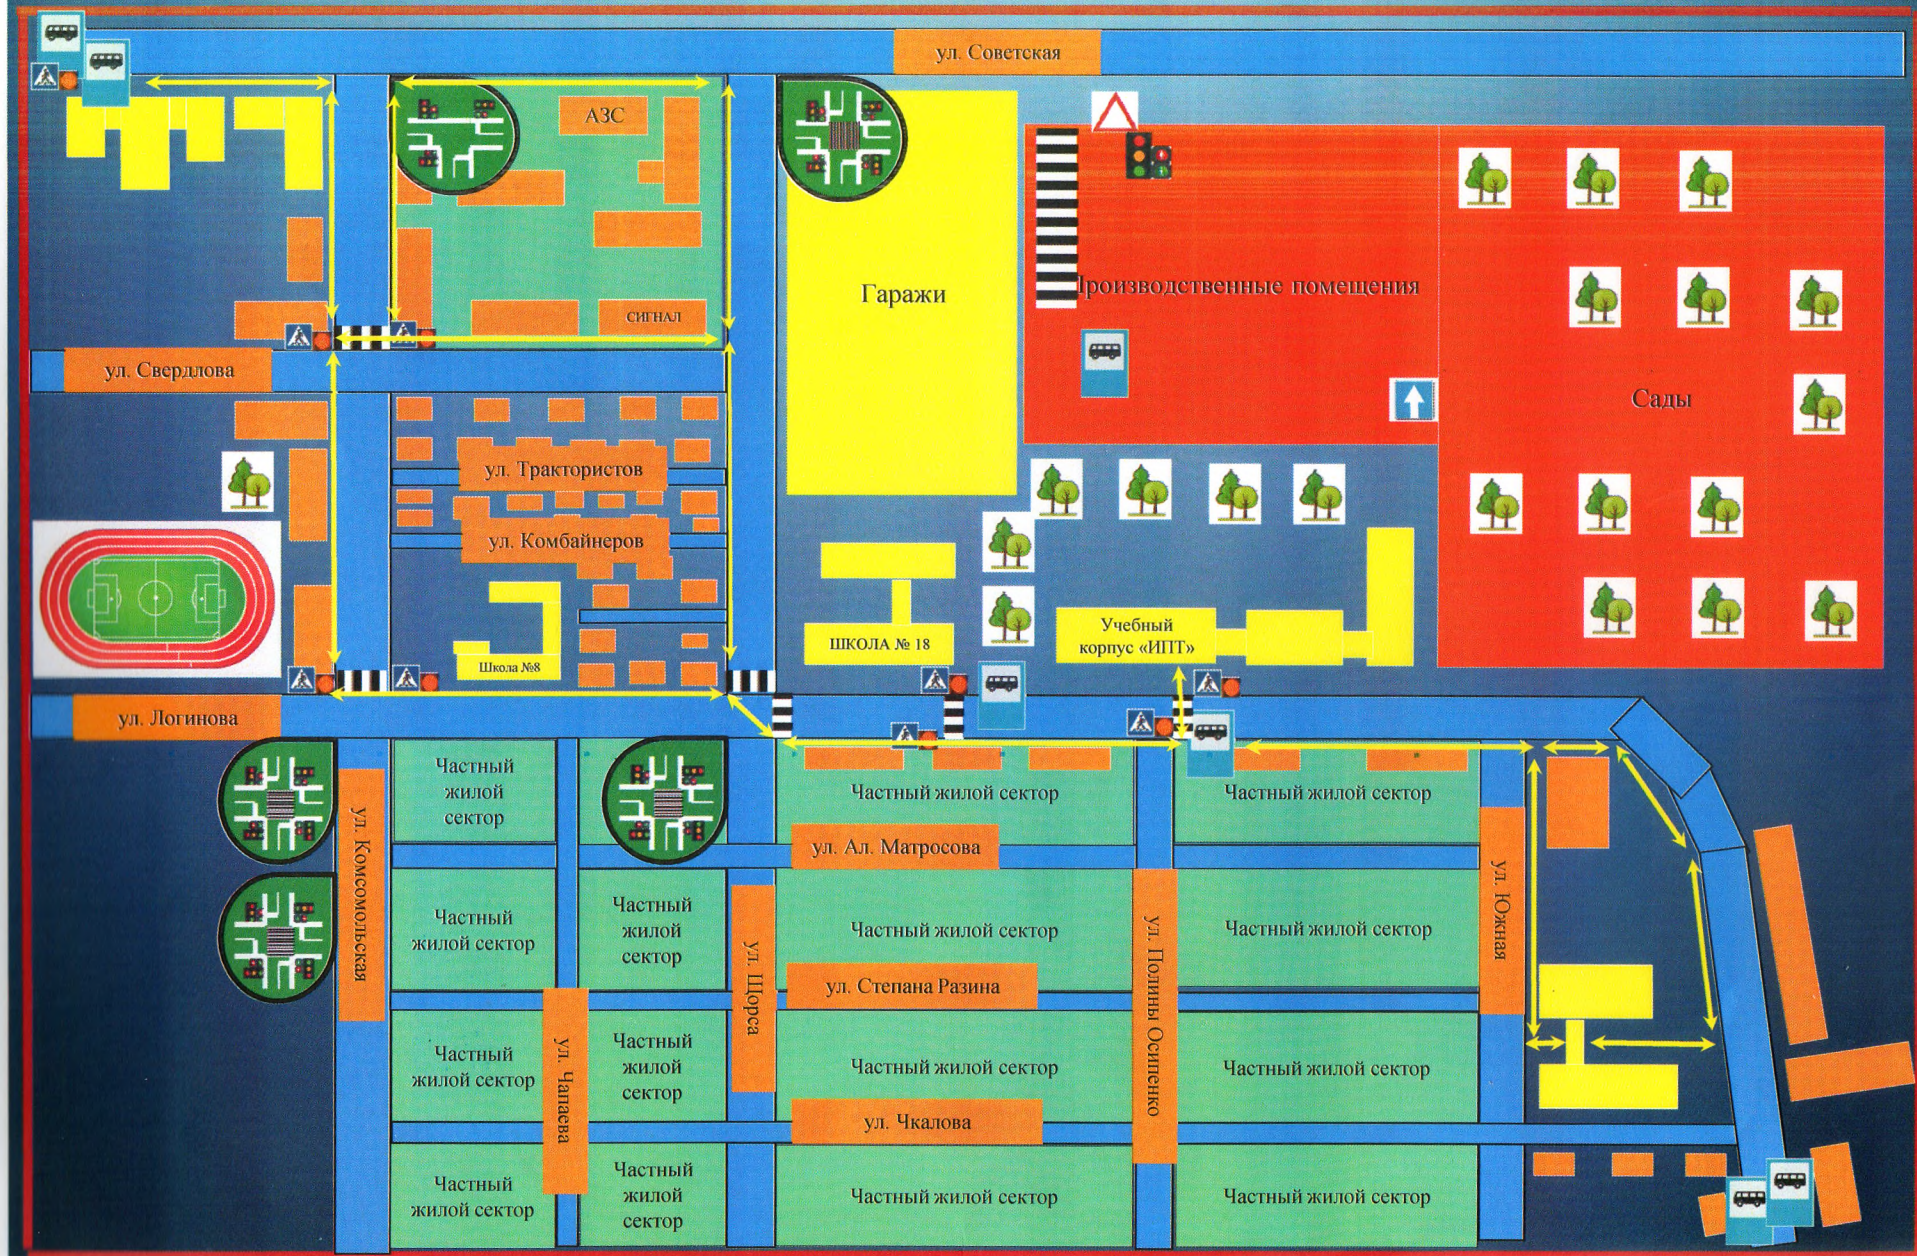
ул. Советская

АЗС

СИГНАЛ

Гаражи

Производственные помещения

Сады

ул. Свердлова

ул. Трактористов

ул. Комбайнеров

Школа №8

ШКОЛА № 18

Учебный корпус «ИПТ»

ул. Логинова

Частный жилой сектор

ул. Комсомольская

Частный жилой сектор

ул. Ал. Матросова

Частный жилой сектор

Частный жилой сектор

Частный жилой сектор

Частный жилой сектор

ул. Щорса

Частный жилой сектор

ул. Полины Осипенко

Частный жилой сектор

ул. Южная

ул. Степана Разина

Частный жилой сектор

ул. Чапаева

Частный жилой сектор

Частный жилой сектор

Частный жилой сектор

ул. Чкалова

Частный жилой сектор

Частный жилой сектор

Частный жилой сектор

Частный жилой сектор

Частный жилой сектор